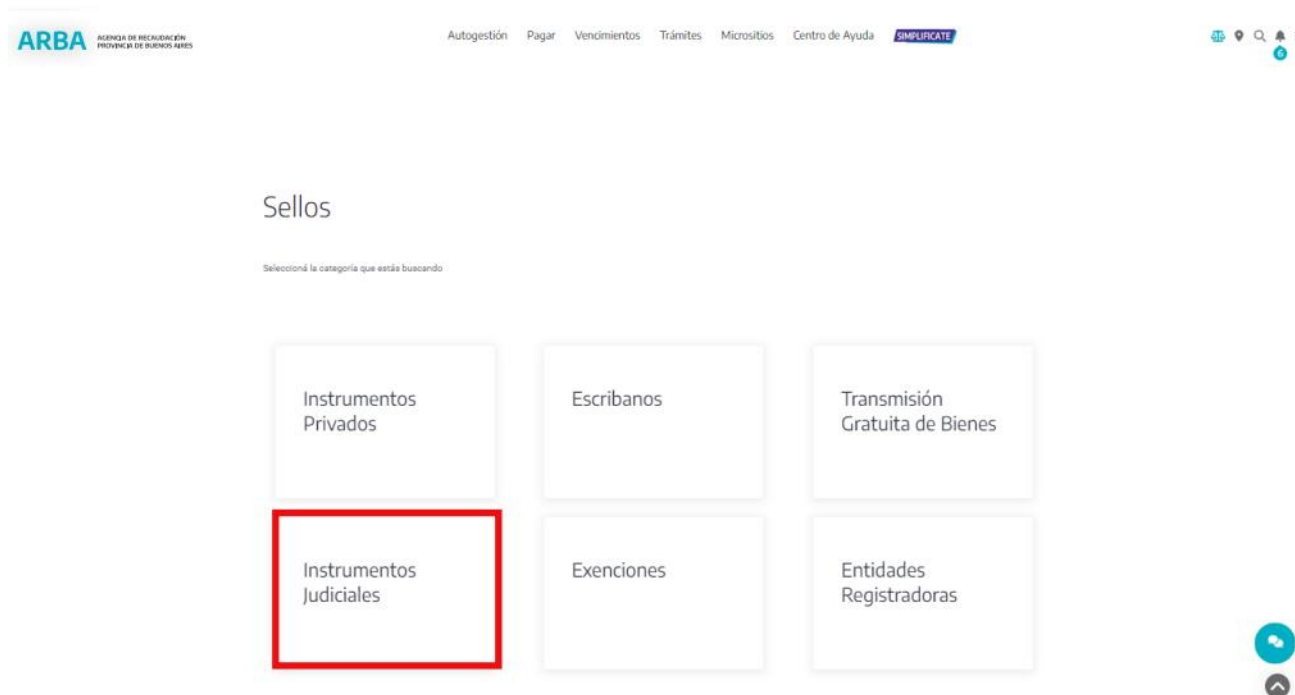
ARBA AGENCIA DE RECAUDACIÓN PROVINCIA DE BUENOS AIRES

Autogestión Pagar Vencimientos Trámites Micrositios Centro de Ayuda SIMPLIFICATE

6

Sellos

Seleccioná la categoría que estás buscando

Instrumentos Privados

Escribanos

Transmisión Gratuita de Bienes

Instrumentos Judiciales

Exenciones

Entidades Registradoras